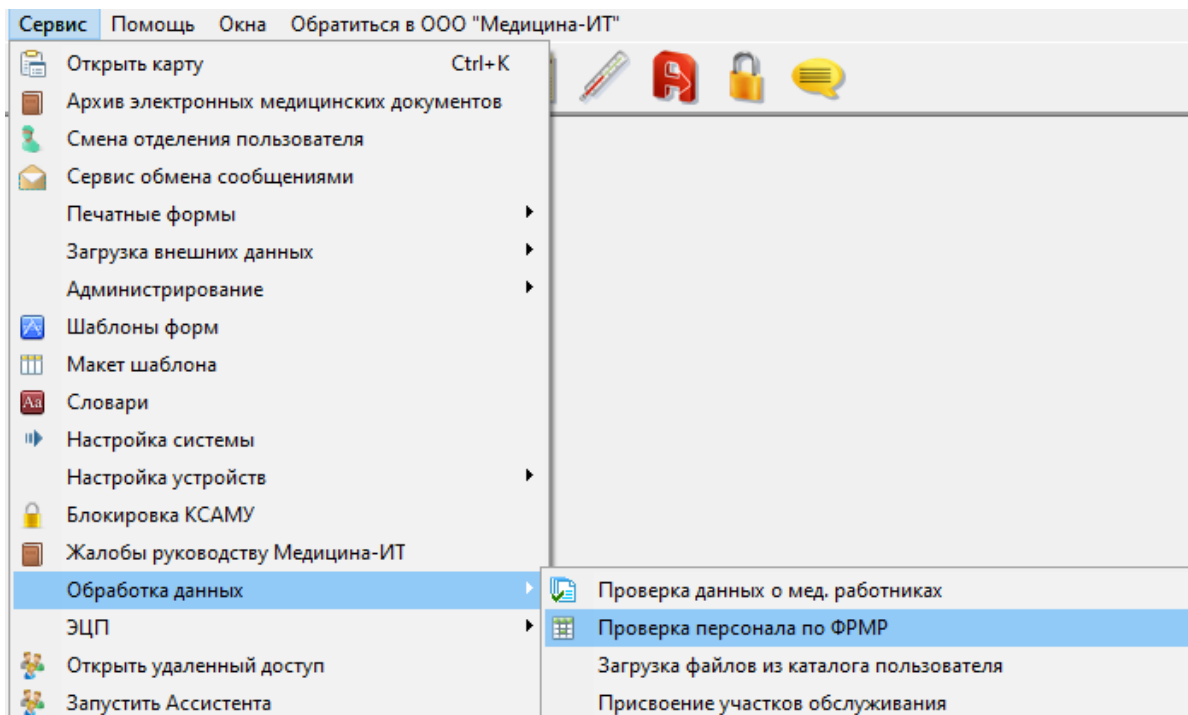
Сервис Помощь Окна Обратиться в ООО "Медицина-ИТ"

Открыть карту Ctrl+K
Архив электронных медицинских документов
Смена отделения пользователя
Сервис обмена сообщениями
Печатные формы
Загрузка внешних данных
Администрирование
Шаблоны форм
Макет шаблона
Словари
Настройка системы
Настройка устройств
Блокировка КСАМУ
Жалобы руководству Медицина-ИТ
Обработка данных
ЭЦП
Открыть удаленный доступ
Запустить Ассистента

Проверка данных о мед. работниках
Проверка персонала по ФРМР
Загрузка файлов из каталога пользователя
Присвоение участков обслуживания